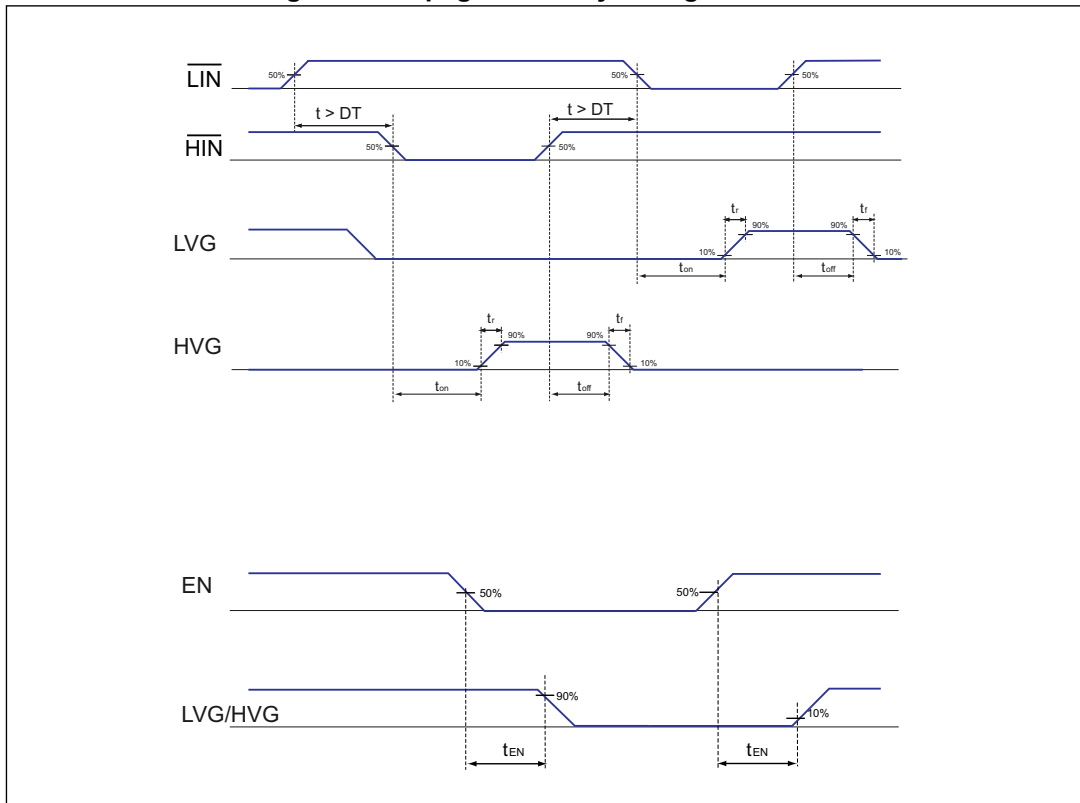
$\overline{LIN}$
50%
50%
50%
t > DT
t > DT
$\overline{HIN}$
50%
50%
LVG
$t_r$
90%
90%
$t_f$
10%
10%
$t_{on}$
$t_{off}$
HVG
$t_r$
90%
90%
$t_f$
10%
10%
$t_{on}$
$t_{off}$
EN
50%
50%
LVG/HVG
90%
10%
$t_{EN}$
$t_{EN}$